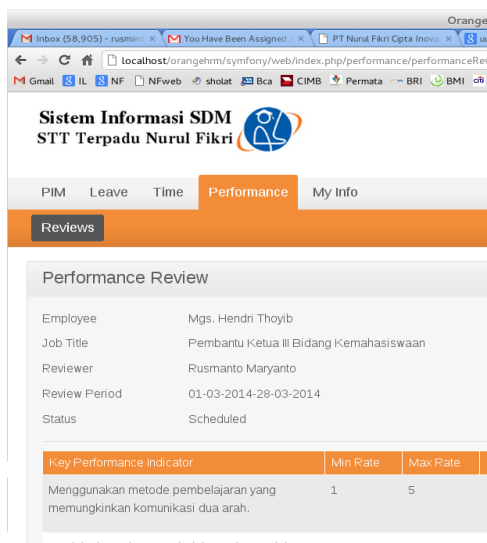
Orange

Inbox (58,905) - rusmant ×
You Have Been Assigned ×
PT Nurul Fikri Cipta Inova ×

localhost/orangehrm/symfony/web/index.php/performance/performanceRe

Gmail IL NF NFweb sholat Bca CIMB Permata BRI BMI

Sistem Informasi SDM
STT Terpadu Nurul Fikri

PIM Leave Time Performance My Info

Reviews

Performance Review

Employee Mgs. Hendri Thoyib
Job Title Pembantu Ketua III Bidang Kemahasiswaan
Reviewer Rusmanto Maryanto
Review Period 01-03-2014-28-03-2014
Status Scheduled

| Key Performance Indicator | Min Rate | Max Rate |
|---|---|---|
| Menggunakan metode pembelajaran yang memungkinkan komunikasi dua arah. | 1 | 5 |